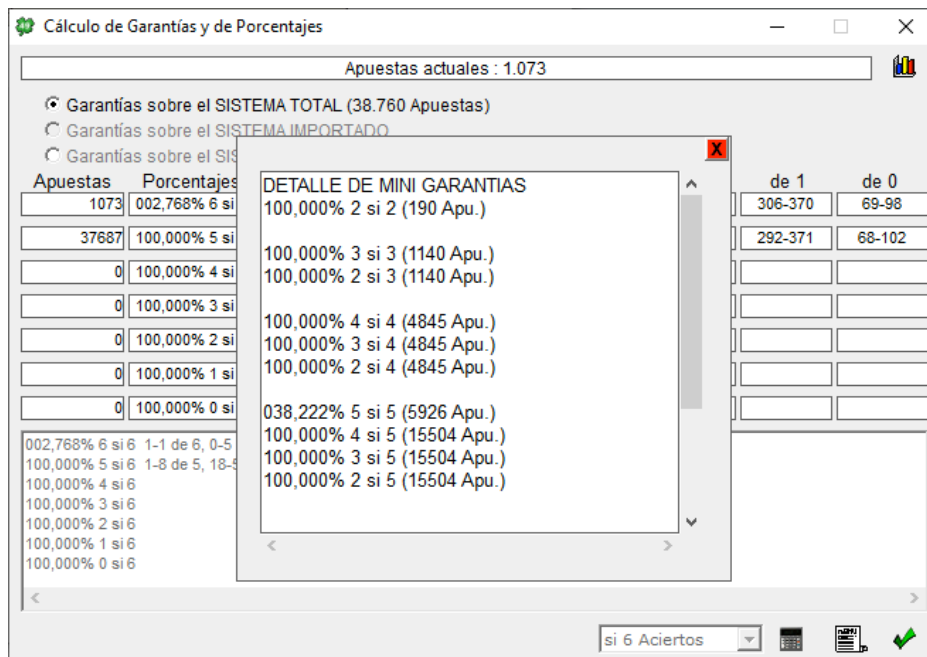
Cálculo de Garantías y de Porcentajes

Apuestas actuales : 1.073

Garantías sobre el SISTEMA TOTAL (38.760 Apuestas)
Garantías sobre el SISTEMA IMPORTADO
Garantías sobre el SIS

| Apuestas | Porcentajes | de 1 | de 0 |
|---|---|---|---|
| 1073 | 002,768% 6 si | 306-370 | 69-98 |
| 37687 | 100,000% 5 si | 292-371 | 68-102 |
| 0 | 100,000% 4 si | | |
| 0 | 100,000% 3 si | | |
| 0 | 100,000% 2 si | | |
| 0 | 100,000% 1 si | | |
| 0 | 100,000% 0 si | | |

002,768% 6 si 6 1-1 de 6, 0-5
100,000% 5 si 6 1-8 de 5, 18-5
100,000% 4 si 6
100,000% 3 si 6
100,000% 2 si 6
100,000% 1 si 6
100,000% 0 si 6

X

DETALLE DE MINI GARANTIAS
100,000% 2 si 2 (190 Apu.)

100,000% 3 si 3 (1140 Apu.)
100,000% 2 si 3 (1140 Apu.)

100,000% 4 si 4 (4845 Apu.)
100,000% 3 si 4 (4845 Apu.)
100,000% 2 si 4 (4845 Apu.)

038,222% 5 si 5 (5926 Apu.)
100,000% 4 si 5 (15504 Apu.)
100,000% 3 si 5 (15504 Apu.)
100,000% 2 si 5 (15504 Apu.)

si 6 Aciertos